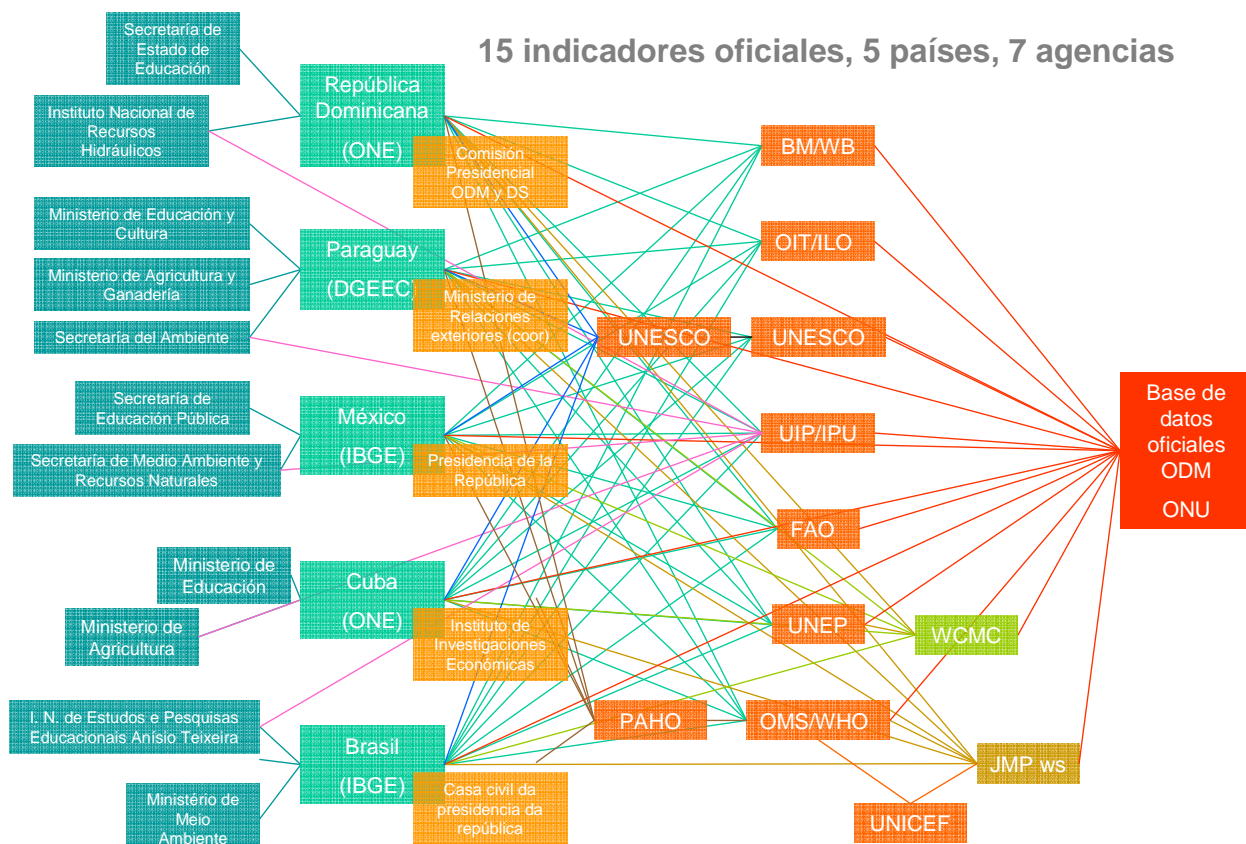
15 indicadores oficiales, 5 países, 7 agencias

Secretaría de Estado de Educación

Instituto Nacional de Recursos Hidráulicos

Ministerio de Educación y Cultura

Ministerio de Agricultura y Ganadería

Secretaría del Ambiente

Secretaría de Educación Pública

Secretaría de Medio Ambiente y Recursos Naturales

Ministerio de Educación

Ministerio de Agricultura

I. N. de Estudos e Pesquisas Educacionais Anísio Teixeira

Ministério de Meio Ambiente

República Dominicana (ONE)

Comisión Presidencial ODM y DS

Paraguay (DGEEC)

Ministerio de Relaciones exteriores (coor)

México (IBGE)

Presidencia de la República

Cuba (ONE)

Instituto de Investigaciones Económicas

Brasil (IBGE)

Casa civil da presidencia da república

UNESCO

PAHO

BM/WB

OIT/ILO

UNESCO

UIP/IPU

FAO

UNEP

OMS/WHO

UNICEF

WCMC

JMP ws

Base de datos oficiales ODM ONU